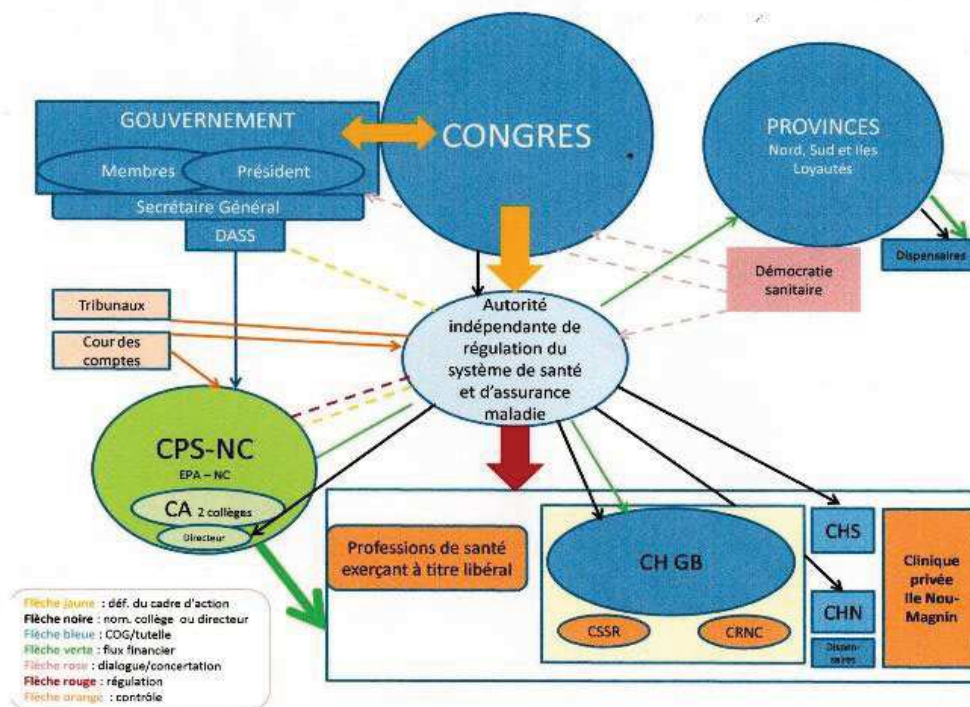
GOUVERNEMENT
Membres
Président
Secrétaire Général
DASS

CONGRES

PROVINCES
Nord, Sud et Iles Loyautés

Dispensaires

Démocratie sanitaire

Tribunaux

Cour des comptes

Autorité indépendante de régulation du système de santé et d'assurance maladie

CPS-NC
EPA – NC
CA 2 collèges
Directeur

Professions de santé exerçant à titre libéral

CH GB
CSSR
CRNC

CHS
CHN
Dispen-saires

Clinique privée Ile Nou-Magnin

Flèche jaune : déf. du cadre d'action
Flèche noire : nom. collège ou directeur
Flèche bleue : COG/tutelle
Flèche verte : flux financier
Flèche rose : dialogue/concertation
Flèche rouge : régulation
Flèche orange : contrôle